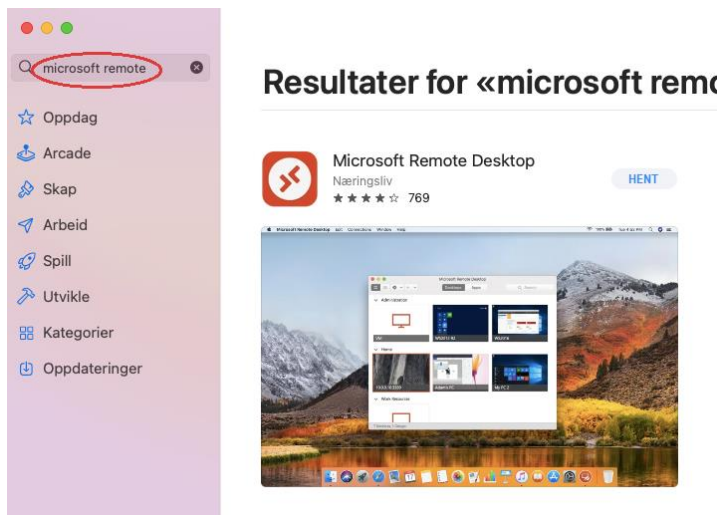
microsoft remote

Oppdag

Arcade

Skap

Arbeid

Spill

Utvikle

Kategorier

Oppdateringer

Resultater for «microsoft remo

Microsoft Remote Desktop

Næringsliv

★★★★☆ 769

HENT

Microsoft Remote Desktop

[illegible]